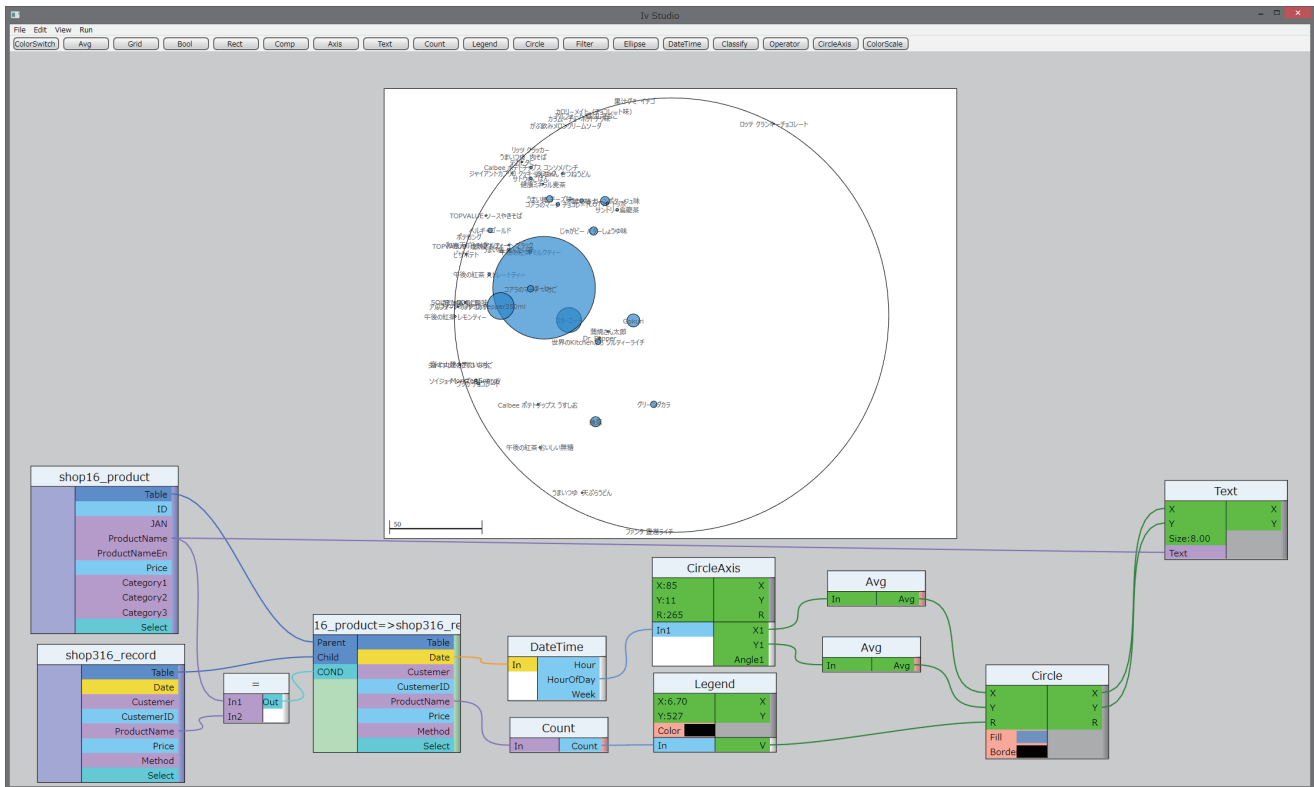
Iv Studio

File Edit View Run

ColorSwitch Avg Grid Bool Rect Comp Axis Text Count Legend Circle Filter Ellipse DateTime Classify Operator CircleAxis ColorScale

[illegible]

ロッテ クランキーチョコレート

TOPVALUEソースやきそば

じゃがビー しょうゆ味

午後の紅茶 ストレートティー

午後の紅茶 レモンティー

世界のKitchenから

Calbee ポテトチップス うすしお

グリーンダカラ

午後の紅茶 おいしい無糖

うまいつゆ 天ぷらうどん

ファンタ 巨峰ライチ

50

shop16_product
Table
ID
JAN
ProductName
ProductNameEn
Price
Category1
Category2
Category3
Select

shop316_record
Table
Date
Customer
CustomerID
ProductName
Price
Method
Select

=
In1
In2
Out

16_product=>shop316_re
Parent
Child
COND
Table
Date
Customer
CustomerID
ProductName
Price
Method
Select

DateTime
In
Hour
HourOfDay
Week

Count
In
Count

CircleAxis
X:85
Y:11
R:265
X
Y
R
In1
X1
Y1
Angle1

Legend
X:6.70
Y:527
X
Y
Color
In
V

Avg
In
Avg

Avg
In
Avg

Circle
X
Y
R
X
Y
R
Fill
Borde

Text
X
Y
X
Y
Size:8.00
Text